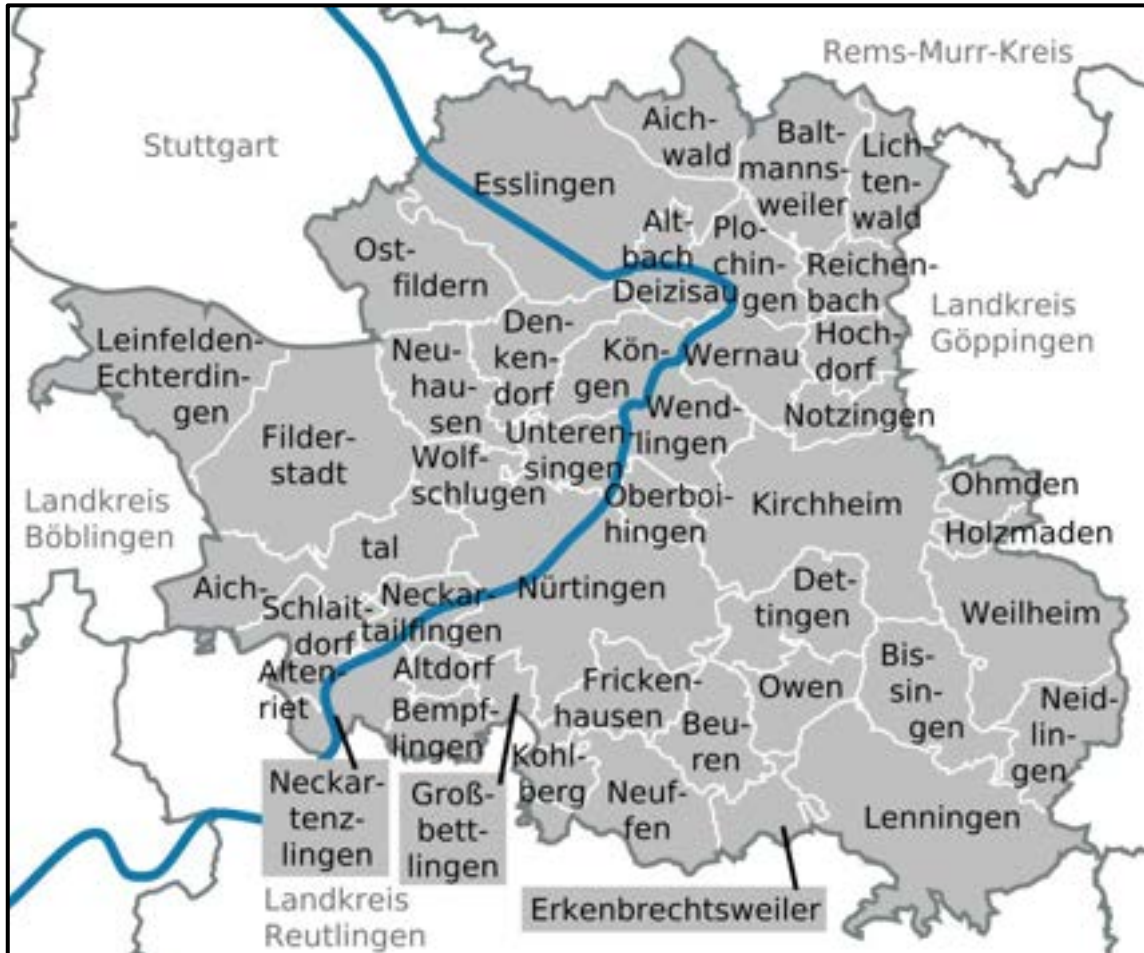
Rems-Murr-Kreis

Stuttgart

Aichwald

Baltmannsweiler

Lichtenwald

Esslingen

Altbach

Plochingen

Reichenbach

Ostfildern

Deizisau

Landkreis Göppingen

Leinfelden-Echterdingen

Denkendorf

Neuhausen

Köngen

Wernau

Hochdorf

Filderstadt

Wendlingen

Notzingen

Unterensingen

Wolfschlugen

Landkreis Böblingen

Oberboihingen

Kirchheim

Ohmden

Holzmaden

Aichtal

Neckartailfingen

Nürtingen

Dettingen

Weilheim

Schlaitdorf

Altenriet

Altdorf

Frickenhausen

Owen

Bissingen

Neidlingen

Bempflingen

Beuren

Kohlberg

Neuffen

Lenningen

Neckartenzlingen

Großbettlingen

Erkenbrechtsweiler

Landkreis Reutlingen